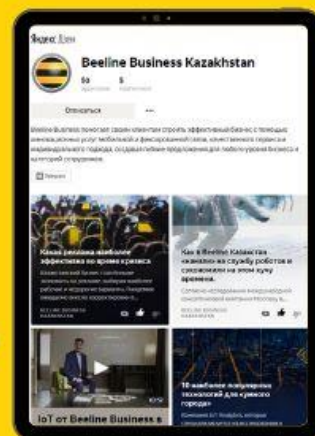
Яндекс Дзен

Beeline Business Kazakhstan

59 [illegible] 5 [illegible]

Отписаться ···

Beeline Business помогает своим клиентам строить эффективный бизнес с помощью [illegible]

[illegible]

Какая реклама наиболее эффективна во время кризиса

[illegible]

Как в Beeline Казахстан «нанялись» на службу роботов и сэкономили на этом кучу времени.

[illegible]

IoT от Beeline Business в

10 наиболее популярных технологий для «умного города»

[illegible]